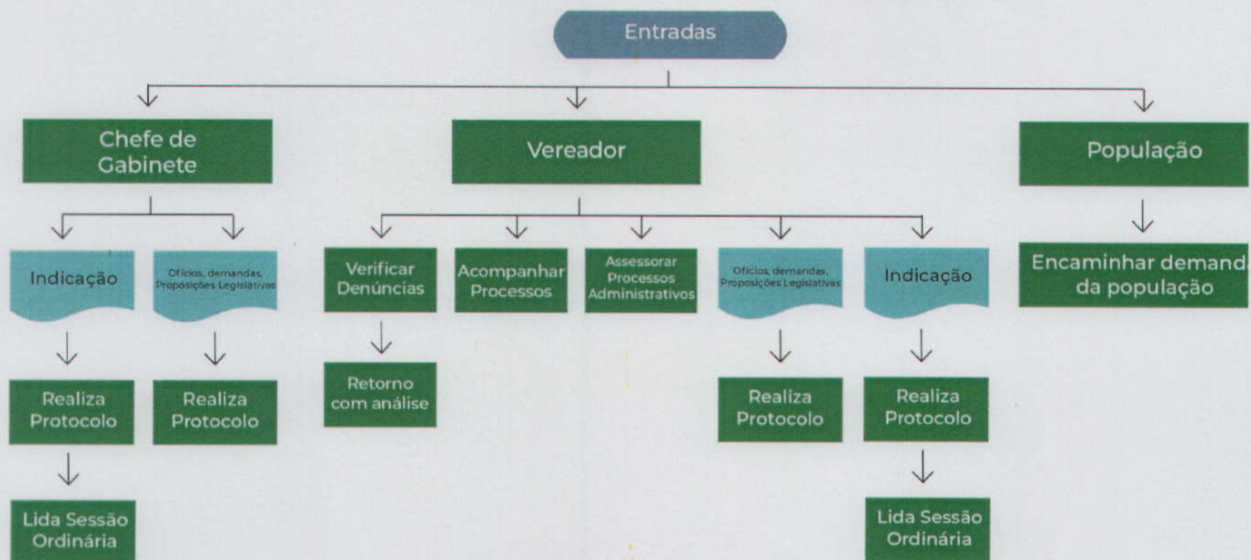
Entradas

Chefe de Gabinete

Indicação

Realiza Protocolo

Lida Sessão Ordinária

Ofícios, demandas, Proposições Legislativas

Realiza Protocolo

Vereador

Verificar Denúncias

Retorno com análise

Acompanhar Processos

Assessorar Processos Administrativos

Ofícios, demandas, Proposições Legislativas

Realiza Protocolo

Indicação

Realiza Protocolo

Lida Sessão Ordinária

População

Encaminhar demand da população